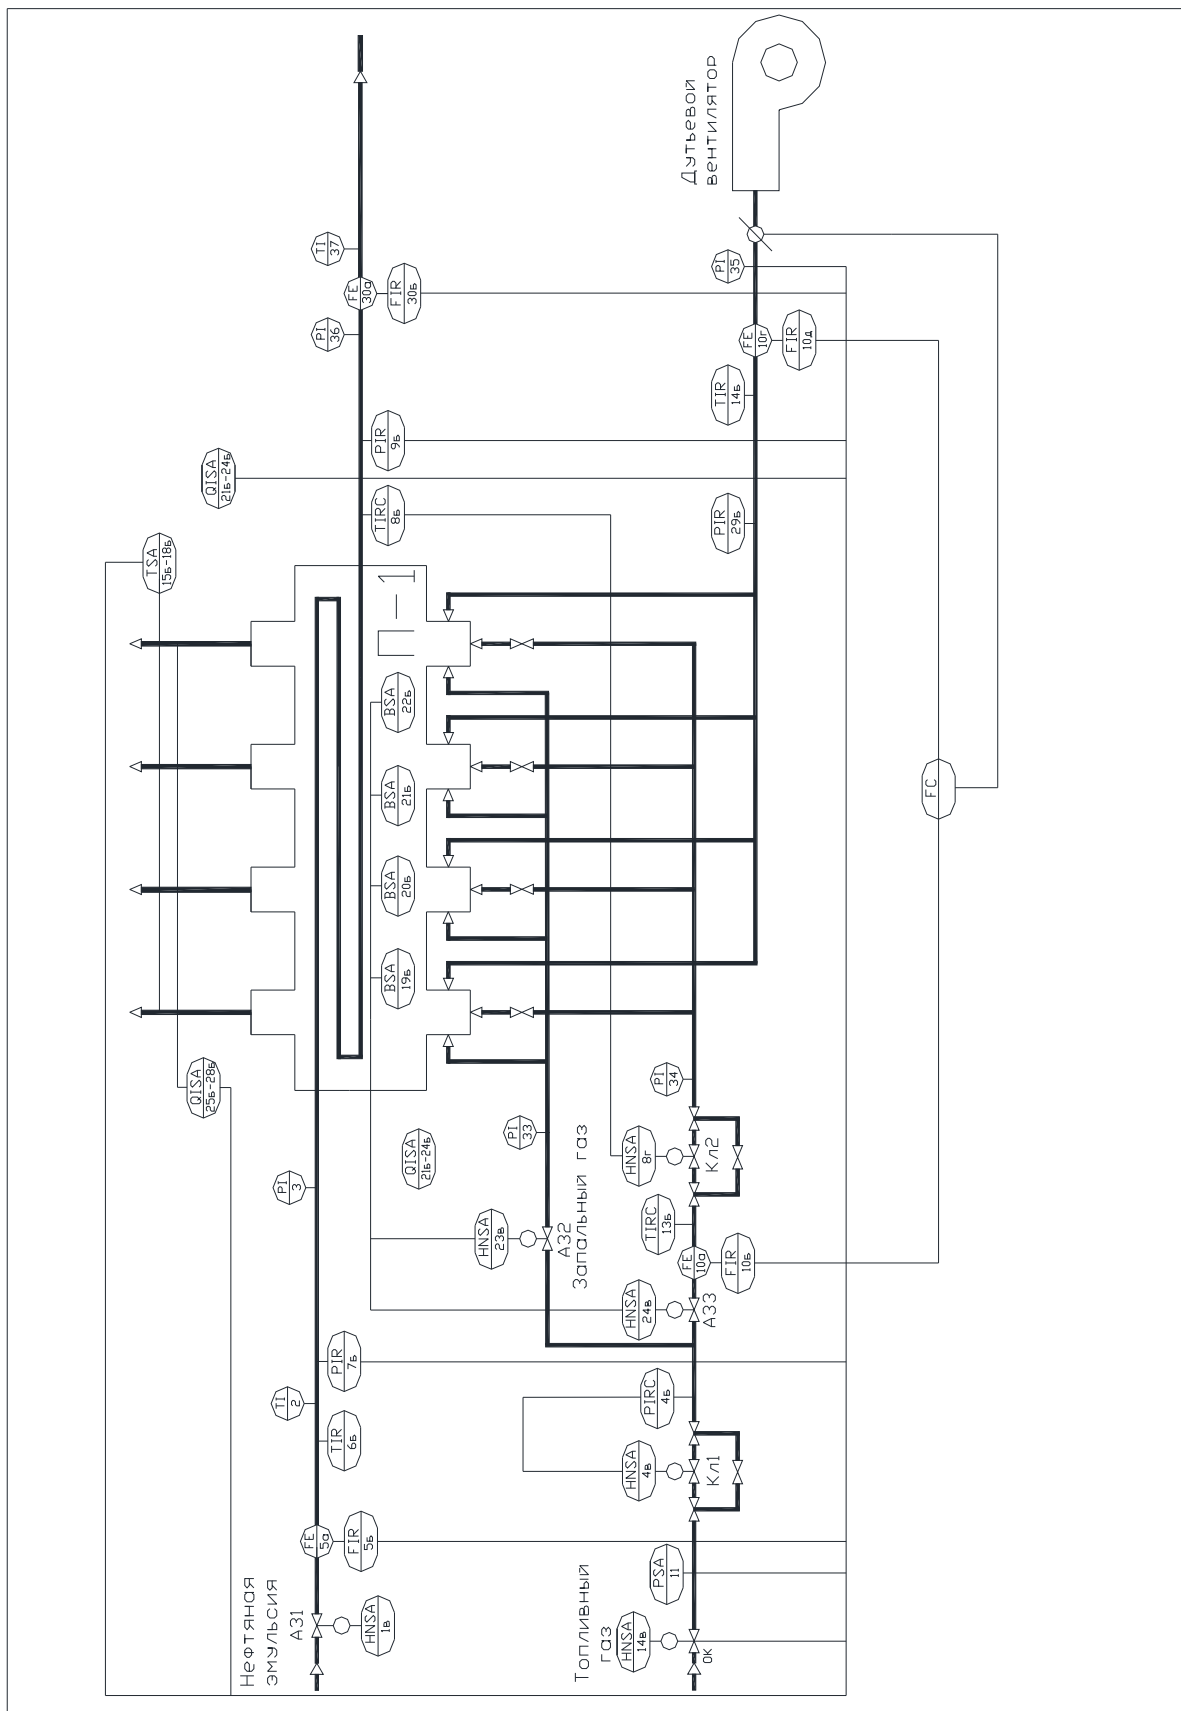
Дутьевой вентилятор

TI 37
FE 30а
FIR 30б
PI 36
PI 35
FE 10г
FIR 10д
TIR 14б
PIR 9б
QISA 21б-24б
TIRC 8б
PIR 29б
TSA 15б-18б

П—1

BSA 22б
BSA 21б
BSA 20б
BSA 19б

FC

QISA 25б-28б
PI 34
PI 33
Запальный газ
HNSA 8г
Кл2
QISA 21б-24б
PI 3
HNSA 23в
А32
TIRC 13б
FE 10а
FIR 10б
HNSA 24в
А33
PIR 7б
TI 2
PIRC 4б
TIR 6б
HNSA 4в
Кл1
FE 5а
FIR 5б
Нефтяная эмульсия
А31
HNSA 1в
Топливный газ
PSA 11
HNSA 14в
ОК